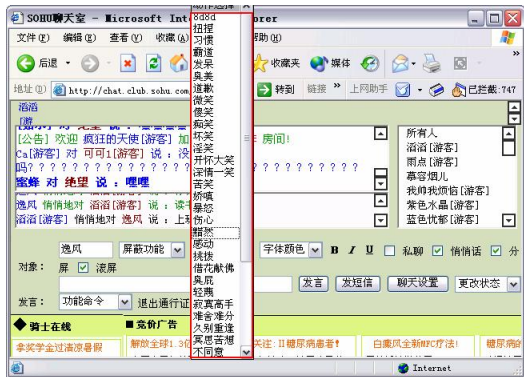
SOHU聊天室 - Microsoft Internet Explorer

动作选择
8d8d
扭捏
习惯
霸道
发呆
臭美
道歉
微笑
傻笑
痴笑
坏笑
淫笑
开怀大笑
深情一笑
苦笑
娇嗔
暴怒
伤心
黯然
感动
挑拨
借花献佛
臭屁
轻薄
寂寞高手
准备准备
久别重逢
冥思苦想
不同意

文件(F) 编辑(E) 查看(V) 收藏(A) 帮助(H)

后退 收藏夹 媒体

地址(D) http://chat.club.sohu.com 转到 链接 上网助手 已拦截:747

滔滔
[游

[公告] 欢迎 疯狂的天使[游客] 加 房间!
Ca[游客] 对 可可1[游客] 说:没
吗? ? ? ? ? ? ? ? ? ? ? ? ? ? ? ? ? ? ? ? ? ? ? ? ? ? ? ? ? ? ? ?
蜜蜂 对 绝望 说:喱喱

逸风 情悄地对 滔滔[游客] 说:读
滔滔[游客] 情悄地对 逸风 说:上

所有人
滔滔[游客]
雨点[游客]
慕容烟儿
我用我所信[游客]
紫色水晶[游客]
蓝色忧郁[游客]

逸风 屏蔽功能 字体颜色 B I U 私聊 悄悄话 分
对象: 屏 滚屏
发言 发短信 聊天设置 更改状态
定义: 功能命令 退出通讯证

骑士在线 竞价广告
幸奖学金过清凉暑假 解放全球1.3亿 关注:II糖尿病患者! 白癜风全新HFC疗法! 糖尿病

Internet